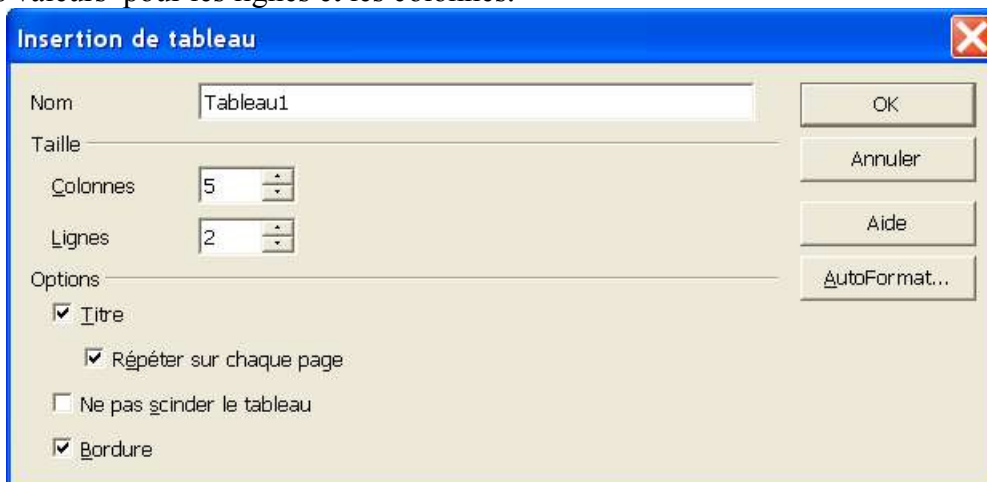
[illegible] valeurs" pour les lignes et les colonnes.

Insertion de tableau

Nom Tableau1

Taille

Colonnes 5

Lignes 2

Options

Titre

Répéter sur chaque page

Ne pas scinder le tableau

Bordure

OK

Annuler

Aide

AutoFormat...